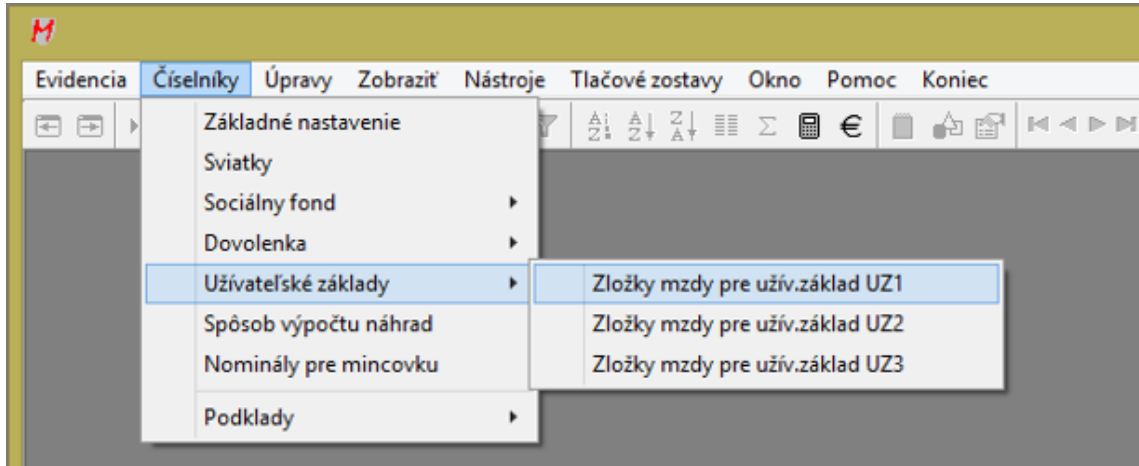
M

Evidencia Číselníky Úpravy Zobraziť Nástroje Tlačové zostavy Okno Pomoc Koniec

€

Základné nastavenie
Sviatky
Sociálny fond
Dovolenka
Užívateľské základy
Spôsob výpočtu náhrad
Nominály pre mincovku
Podklady

Zložky mzdy pre užív.základ UZ1
Zložky mzdy pre užív.základ UZ2
Zložky mzdy pre užív.základ UZ3